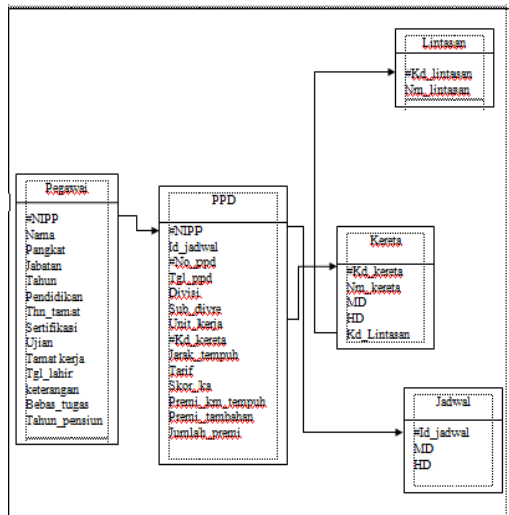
Lintasan

#Kd_lintasan
Nm_lintasan

Pegawai

#NIPP
Nama
Pangkat
Jabatan
Tahun
Pendidikan
Thn_tamat
Sertifikasi
Ujian
Tamat kerja
Tgl_lahir
keterangan
Bebas_tugas
Tahun_pensiun

PPD

#NIPP
Id_jadwal
#No_ppd
Tgl_ppd
Divisi
Sub_divre
Unit_kerja
#Kd_kereta
Jarak_tempuh
Tarif
Skor_ka
Premi_km_tempuh
Premi_tambahan
Jumlah_premi

Kereta

#Kd_kereta
Nm_kereta
MD
HD
Kd_Lintasan

Jadwal

#Id_jadwal
MD
HD